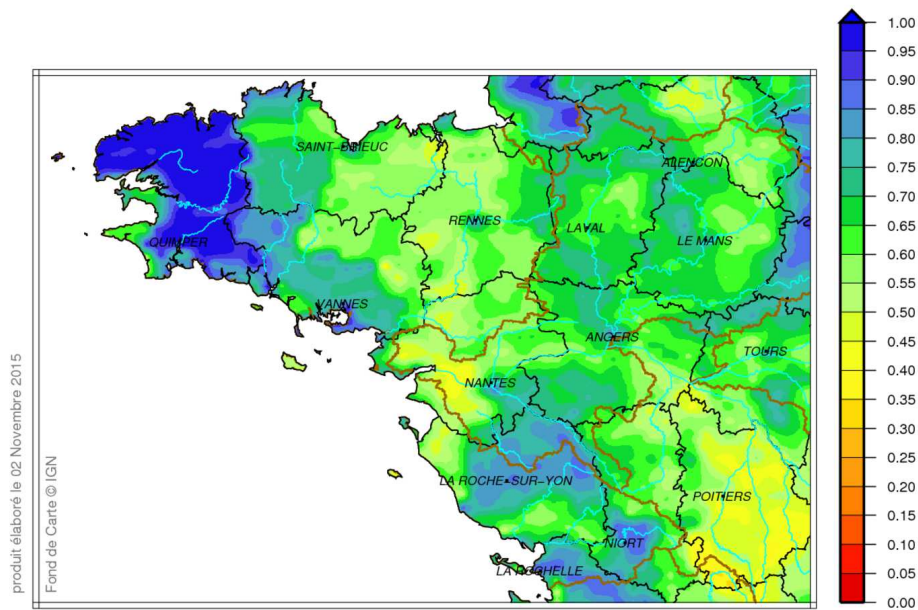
SAINT-BRIEUC
QUIMPER
RENNES
LAVAL
ALENCON
LE MANS
VANNES
ANGERS
TOURS
NANTES
LA ROCHE-SUR-YON
POITIERS
NIORT
LA ROCHELLE

1.00
0.95
0.90
0.85
0.80
0.75
0.70
0.65
0.60
0.55
0.50
0.45
0.40
0.35
0.30
0.25
0.20
0.15
0.10
0.05
0.00

produit élaboré le 02 Novembre 2015
Fond de Carte © IGN